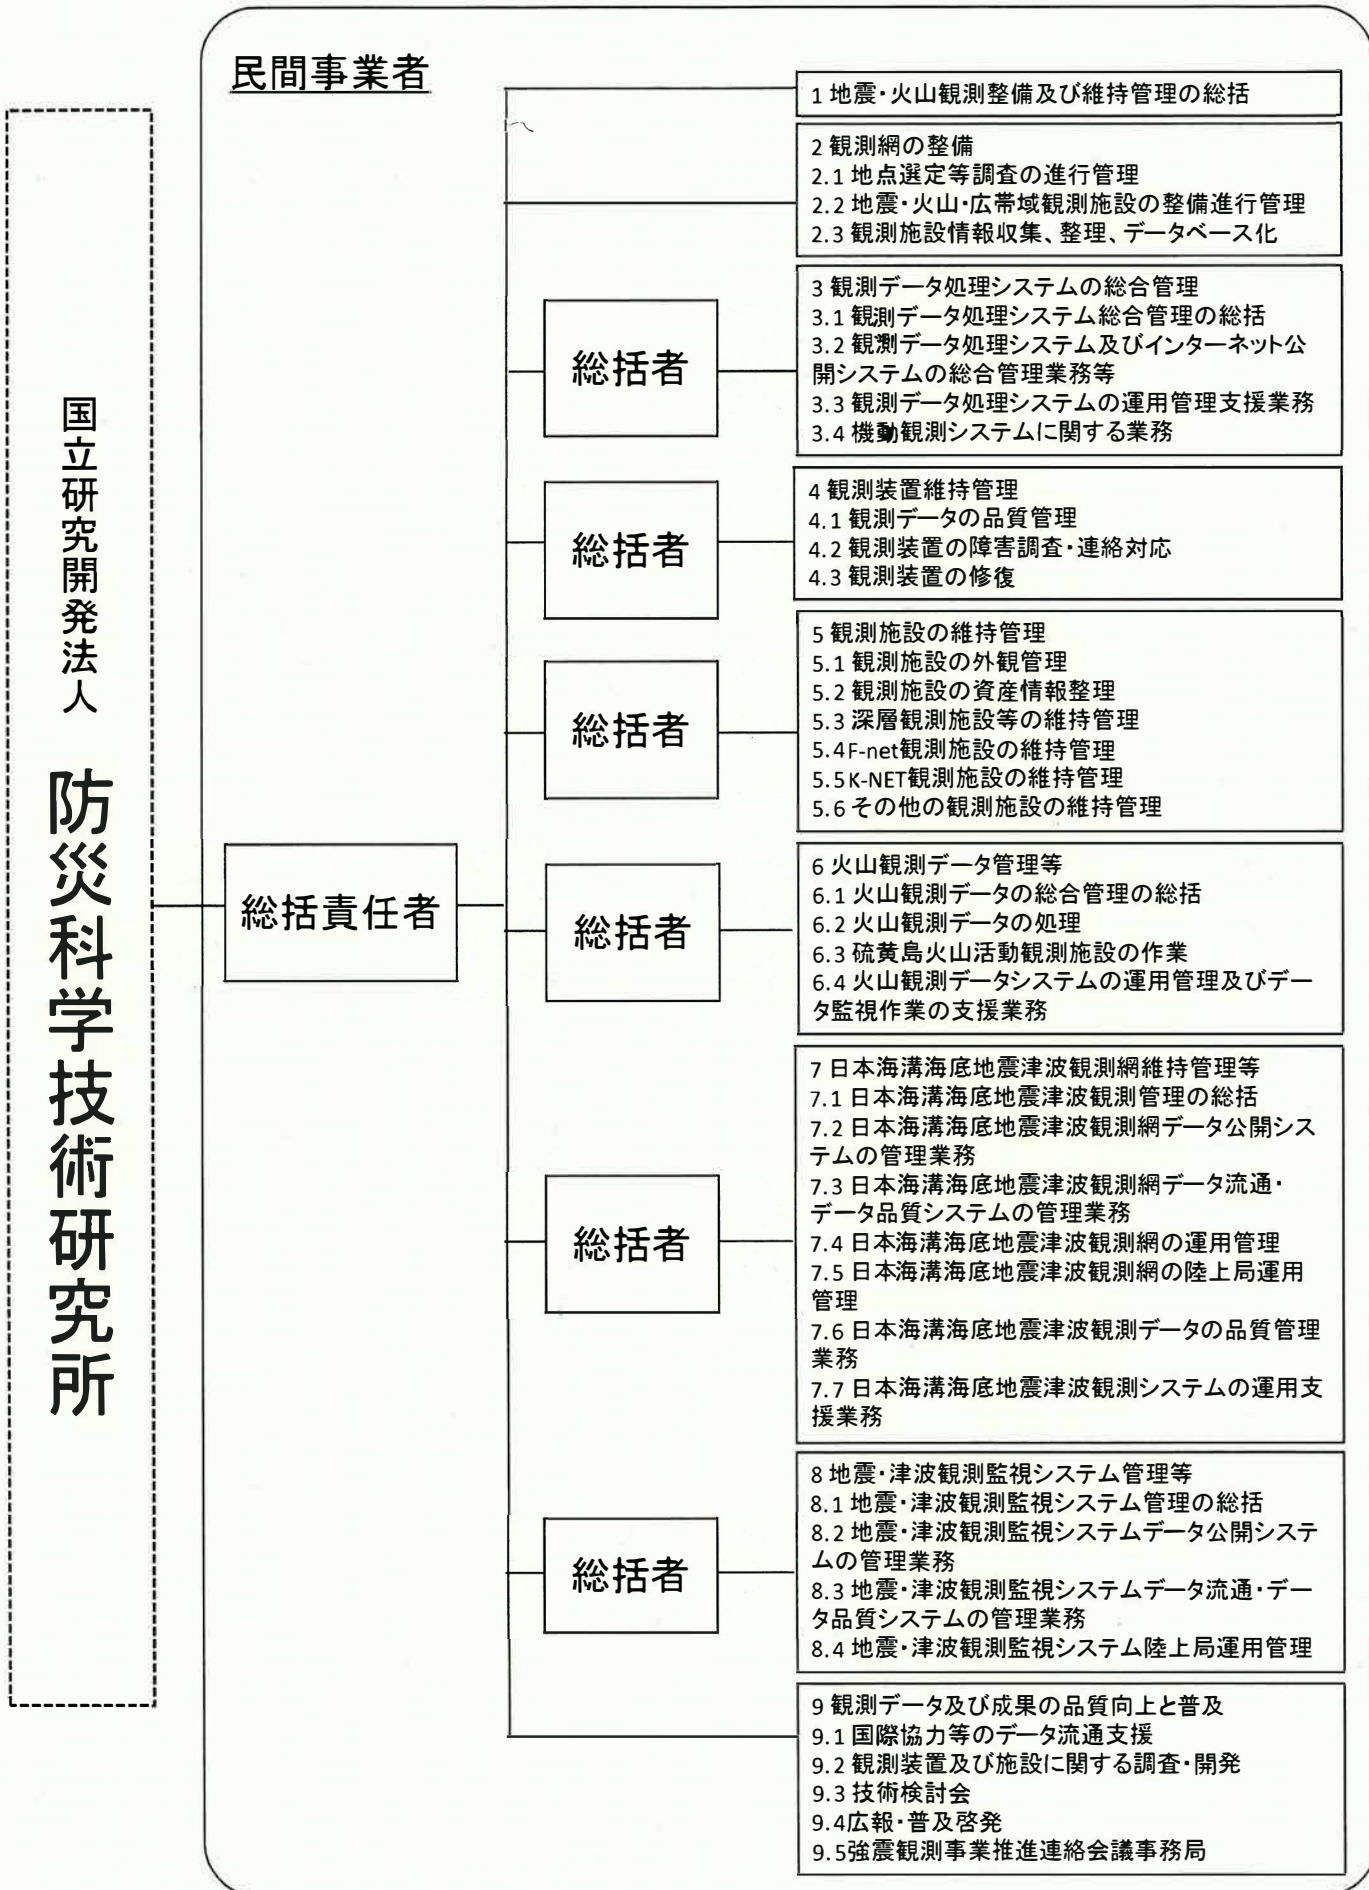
国立研究開発法人
防災科学技術研究所

民間事業者

総括責任者

1 地震・火山観測整備及び維持管理の総括

2 観測網の整備
2.1 地点選定等調査の進行管理
2.2 地震・火山・広帯域観測施設の整備進行管理
2.3 観測施設情報収集、整理、データベース化

総括者

3 観測データ処理システムの総合管理
3.1 観測データ処理システム総合管理の総括
3.2 観測データ処理システム及びインターネット公開システムの総合管理業務等
3.3 観測データ処理システムの運用管理支援業務
3.4 機動観測システムに関する業務

総括者

4 観測装置維持管理
4.1 観測データの品質管理
4.2 観測装置の障害調査・連絡対応
4.3 観測装置の修復

総括者

5 観測施設の維持管理
5.1 観測施設の外観管理
5.2 観測施設の資産情報整理
5.3 深層観測施設等の維持管理
5.4F-net観測施設の維持管理
5.5K-NET観測施設の維持管理
5.6 その他の観測施設の維持管理

総括者

6 火山観測データ管理等
6.1 火山観測データの総合管理の総括
6.2 火山観測データの処理
6.3 硫黄島火山活動観測施設の作業
6.4 火山観測データシステムの運用管理及びデータ監視作業の支援業務

総括者

7 日本海溝海底地震津波観測網維持管理等
7.1 日本海溝海底地震津波観測管理の総括
7.2 日本海溝海底地震津波観測網データ公開システムの管理業務
7.3 日本海溝海底地震津波観測網データ流通・データ品質システムの管理業務
7.4 日本海溝海底地震津波観測網の運用管理
7.5 日本海溝海底地震津波観測網の陸上局運用管理
7.6 日本海溝海底地震津波観測データの品質管理業務
7.7 日本海溝海底地震津波観測システムの運用支援業務

総括者

8 地震・津波観測監視システム管理等
8.1 地震・津波観測監視システム管理の総括
8.2 地震・津波観測監視システムデータ公開システムの管理業務
8.3 地震・津波観測監視システムデータ流通・データ品質システムの管理業務
8.4 地震・津波観測監視システム陸上局運用管理

9 観測データ及び成果の品質向上と普及
9.1 国際協力等のデータ流通支援
9.2 観測装置及び施設に関する調査・開発
9.3 技術検討会
9.4広報・普及啓発
9.5強震観測事業推進連絡会議事務局